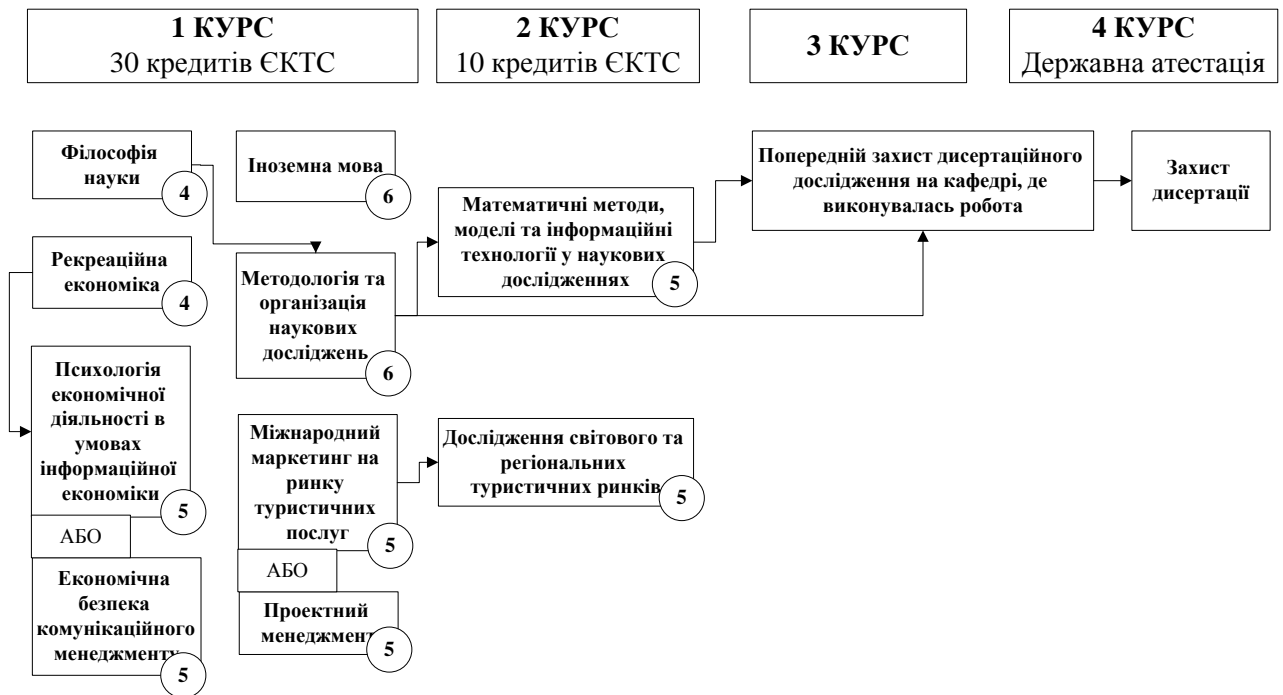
**1 КУРС**
30 кредитів ЄКТС

**2 КУРС**
10 кредитів ЄКТС

**3 КУРС**

**4 КУРС**
Державна атестація

Філософія науки
4

Іноземна мова
6

Рекреаційна економіка
4

Психологія економічної діяльності в умовах інформаційної економіки
5

АБО

Економічна безпека комунікаційного менеджменту
5

Методологія та організація наукових досліджень
6

Міжнародний маркетинг на ринку туристичних послуг
5

АБО

Проектний менеджмент
5

Математичні методи, моделі та інформаційні технології у наукових дослідженнях
5

Дослідження світового та регіональних туристичних ринків
5

Попередній захист дисертаційного дослідження на кафедрі, де виконувалась робота

Захист дисертації